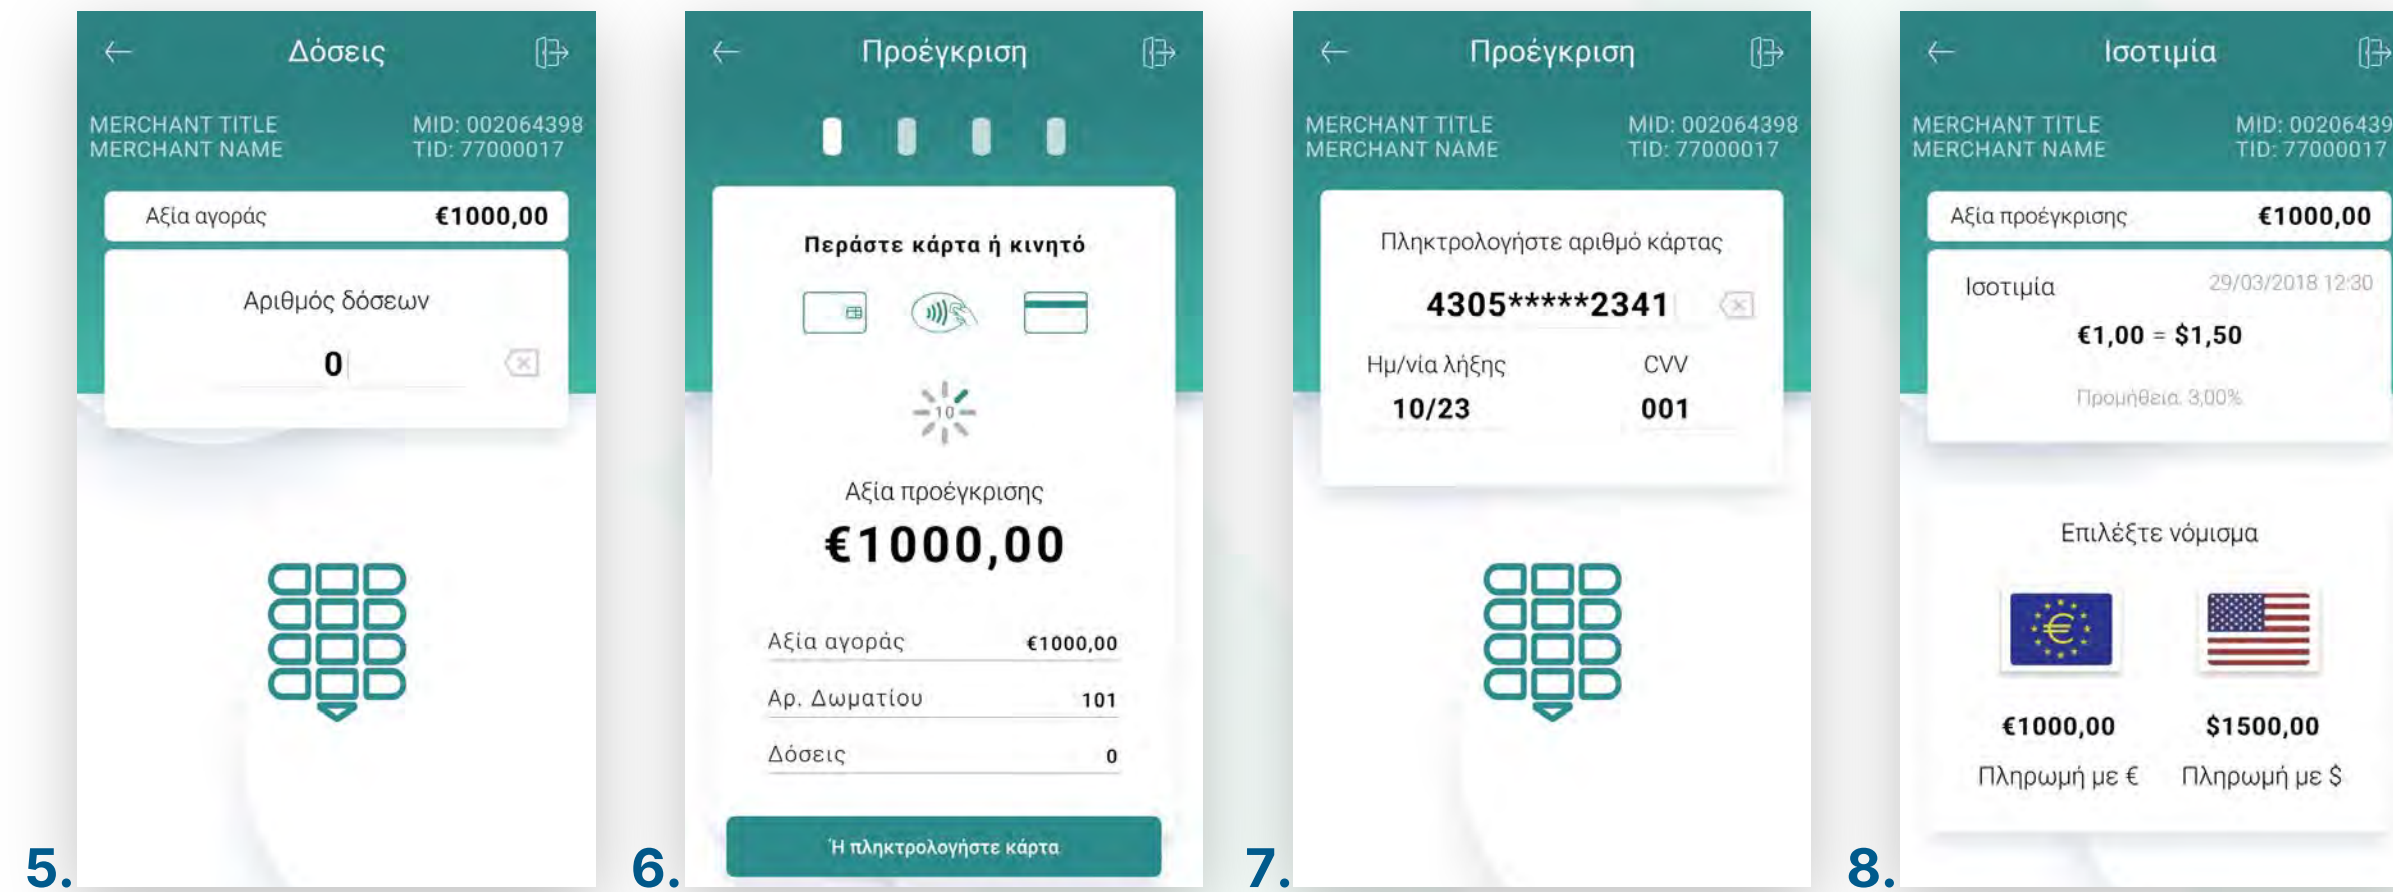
Δόσεις

MERCHANT TITLE
MERCHANT NAME
MID: 002064398
TID: 77000017

Αξία αγοράς €1000,00

Αριθμός δόσεων

0

5.

Προέγκριση

Περάστε κάρτα ή κινητό

10

Αξία προέγκρισης

€1000,00

| Αξία αγοράς | €1000,00 |
|---|---|
| Αρ. Δωματίου | 101 |
| Δόσεις | 0 |

Ή πληκτρολογήστε κάρτα

6.

Προέγκριση

MERCHANT TITLE
MERCHANT NAME
MID: 002064398
TID: 77000017

Πληκτρολογήστε αριθμό κάρτας

4305*****2341

Ημ/νία λήξης
10/23

CVV
001

7.

Ισοτιμία

MERCHANT TITLE
MERCHANT NAME
MID: 00206439
TID: 7700001

Αξία προέγκρισης €1000,00

Ισοτιμία 29/03/2018 12:30

€1,00 = $1,50

Προμήθεια 3,00%

Επιλέξτε νόμισμα

€1000,00
Πληρωμή με €

$1500,00
Πληρωμή με $

8.